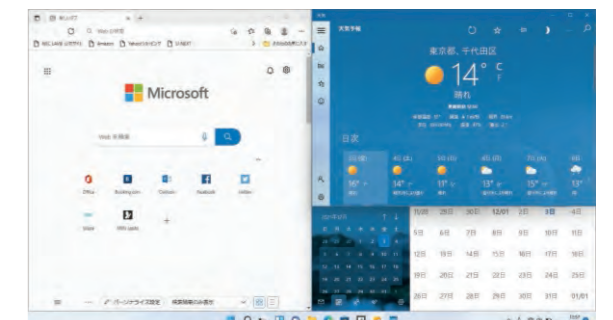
Microsoft

東京都、千代田区

14° C

晴れ

日次

11/30 29日 30日 12/01 2日 3日 4日

5日 6日 7日 8日 9日 10日 11日

12日 13日 14日 15日 16日 17日 18日

19日 20日 21日 22日 23日 24日 25日

26日 27日 28日 29日 30日 31日 01/01

16° 14° 17° 13° 15° 13°

パーソナライズ設定